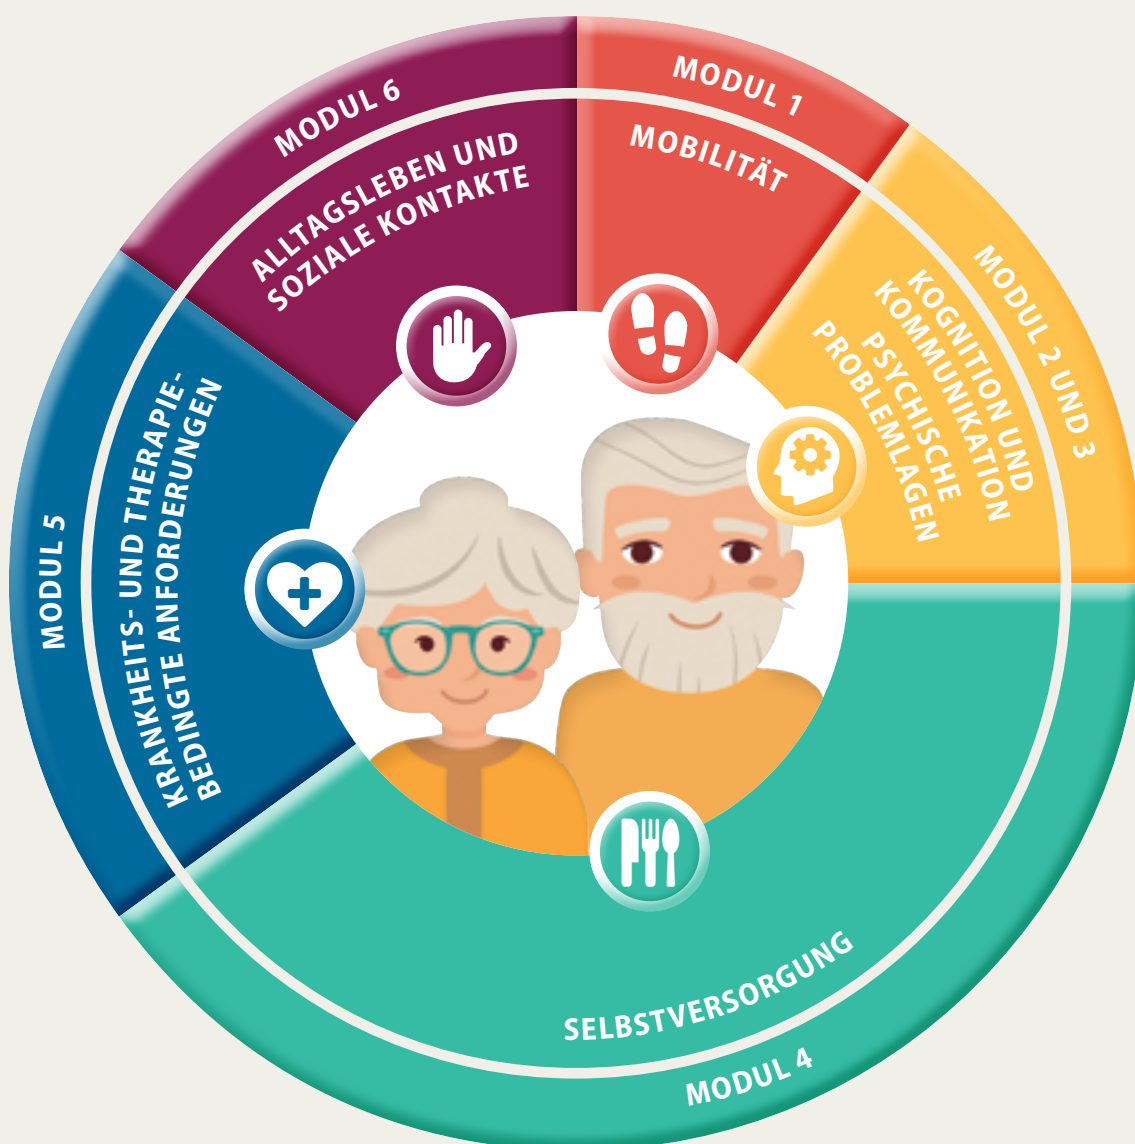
MODUL 1

MOBILITÄT

MODUL 2 UND 3

KOGNITION UND KOMMUNIKATION PSYCHISCHE PROBLEMLAGEN

MODUL 4

SELBSTVERSORGUNG

MODUL 5

KRANKHEITS- UND THERAPIEBEDINGTE ANFORDERUNGEN

MODUL 6

ALLTAGSLEBEN UND SOZIALE KONTAKTE